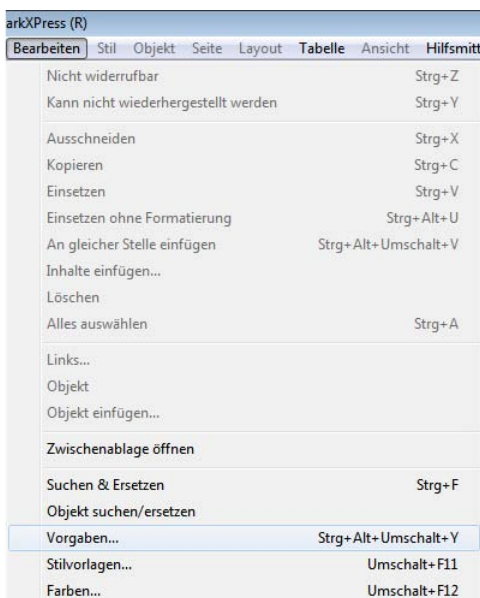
arkXPress (R)

Bearbeiten Stil Objekt Seite Layout Tabelle Ansicht Hilfsmitt

Nicht widerrufbar Strg+Z
Kann nicht wiederhergestellt werden Strg+Y

Ausschneiden Strg+X
Kopieren Strg+C
Einsetzen Strg+V
Einsetzen ohne Formatierung Strg+Alt+U
An gleicher Stelle einfügen Strg+Alt+Umschalt+V
Inhalte einfügen...
Löschen
Alles auswählen Strg+A

Links...
Objekt
Objekt einfügen...

Zwischenablage öffnen

Suchen & Ersetzen Strg+F
Objekt suchen/ersetzen

Vorgaben... Strg+Alt+Umschalt+Y
Stilvorlagen... Umschalt+F11
Farben... Umschalt+F12